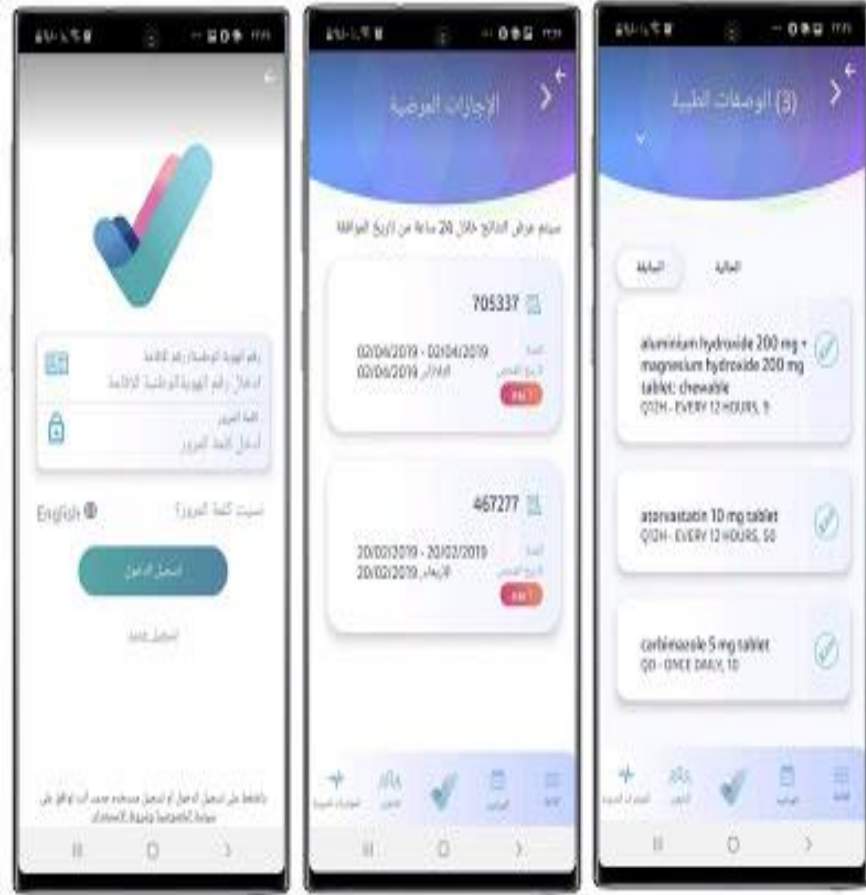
رقم الهوية الوطنية/ رقم الإقامة
ادخال رقم الهوية الوطنية/ الإقامة
كلمة المرور
ادخل كلمة المرور
English
نسيت كلمة المرور؟
تسجيل الدخول
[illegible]
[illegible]

الإجازات المرضية
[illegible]
705337
02/04/2019 - 02/04/2019
02/04/2019
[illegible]
467277
20/02/2019 - 20/02/2019
20/02/2019
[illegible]

(3) الوصفات الطبية
السابقة
الحالية
aluminium hydroxide 200 mg + magnesium hydroxide 200 mg tablet, chewable
Q12H - EVERY 12 HOURS, 9
atorvastatin 10 mg tablet
Q12H - EVERY 12 HOURS, 50
carbimazole 5 mg tablet
QD - ONCE DAILY, 10